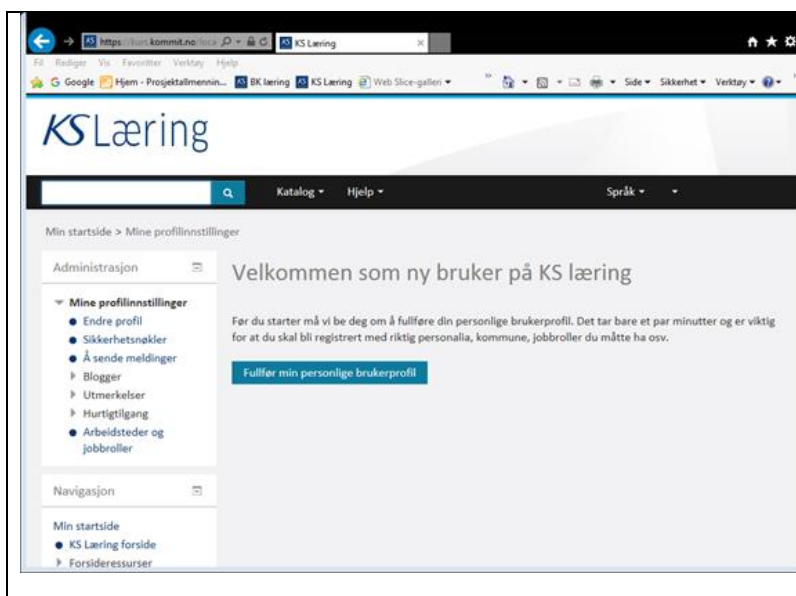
https://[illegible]kommit.no/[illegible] KS Læring ×

Fil Rediger Vis Favoritter Verktøy Hjelp

G Google Hjem - Prosjektallmennin... BK læring KS Læring Web Slice-galleri ▾ Side ▾ Sikkerhet ▾ Verktøy ▾

KSLæring

Katalog ▾ Hjelp ▾ Språk ▾

Min startside > Mine profilinnstillinger

Administrasjon

Mine profilinnstillinger
Endre profil
Sikkerhetsnøkler
Å sende meldinger
Blogger
Utmerkelser
Hurtigtilgang
Arbeidsteder og jobbroller

Navigasjon

Min startside
KS Læring forside
Forsideressurser

Velkommen som ny bruker på KS læring

Før du starter må vi be deg om å fullføre din personlige brukerprofil. Det tar bare et par minutter og er viktig for at du skal bli registrert med riktig personalia, kommune, jobbroller du måtte ha osv.

Fullfør min personlige brukerprofil